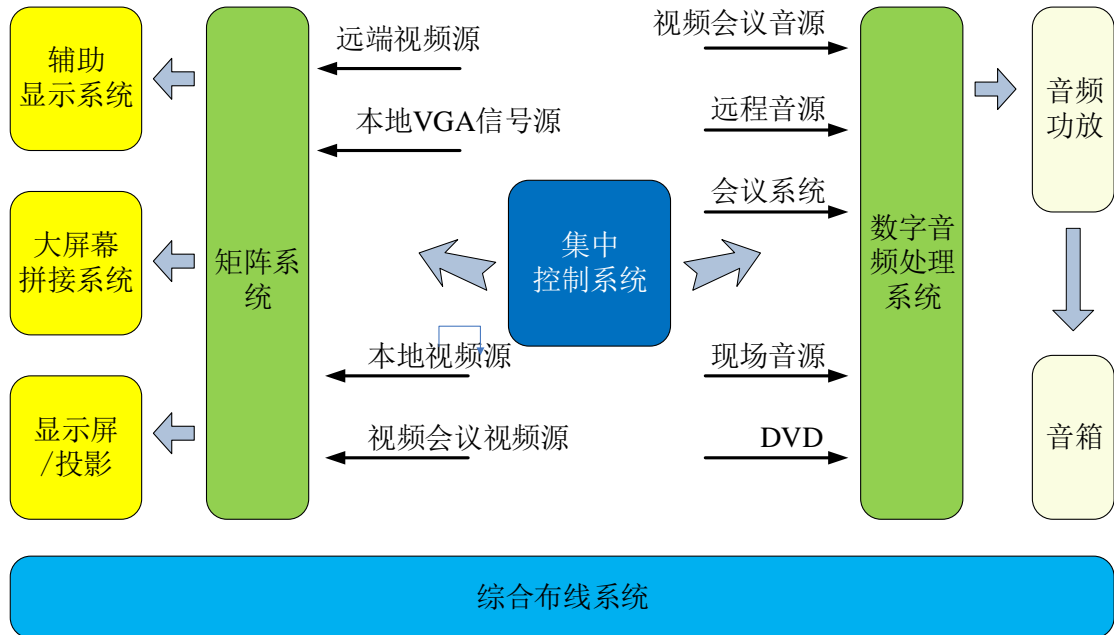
辅助
显示系统

大屏幕
拼接系统

显示屏
/投影

矩阵系统

远端视频源

本地VGA信号源

本地视频源

视频会议视频源

集中
控制系统

视频会议音源

远程音源

会议系统

现场音源

DVD

数字音频处理系统

音频
功放

音箱

综合布线系统